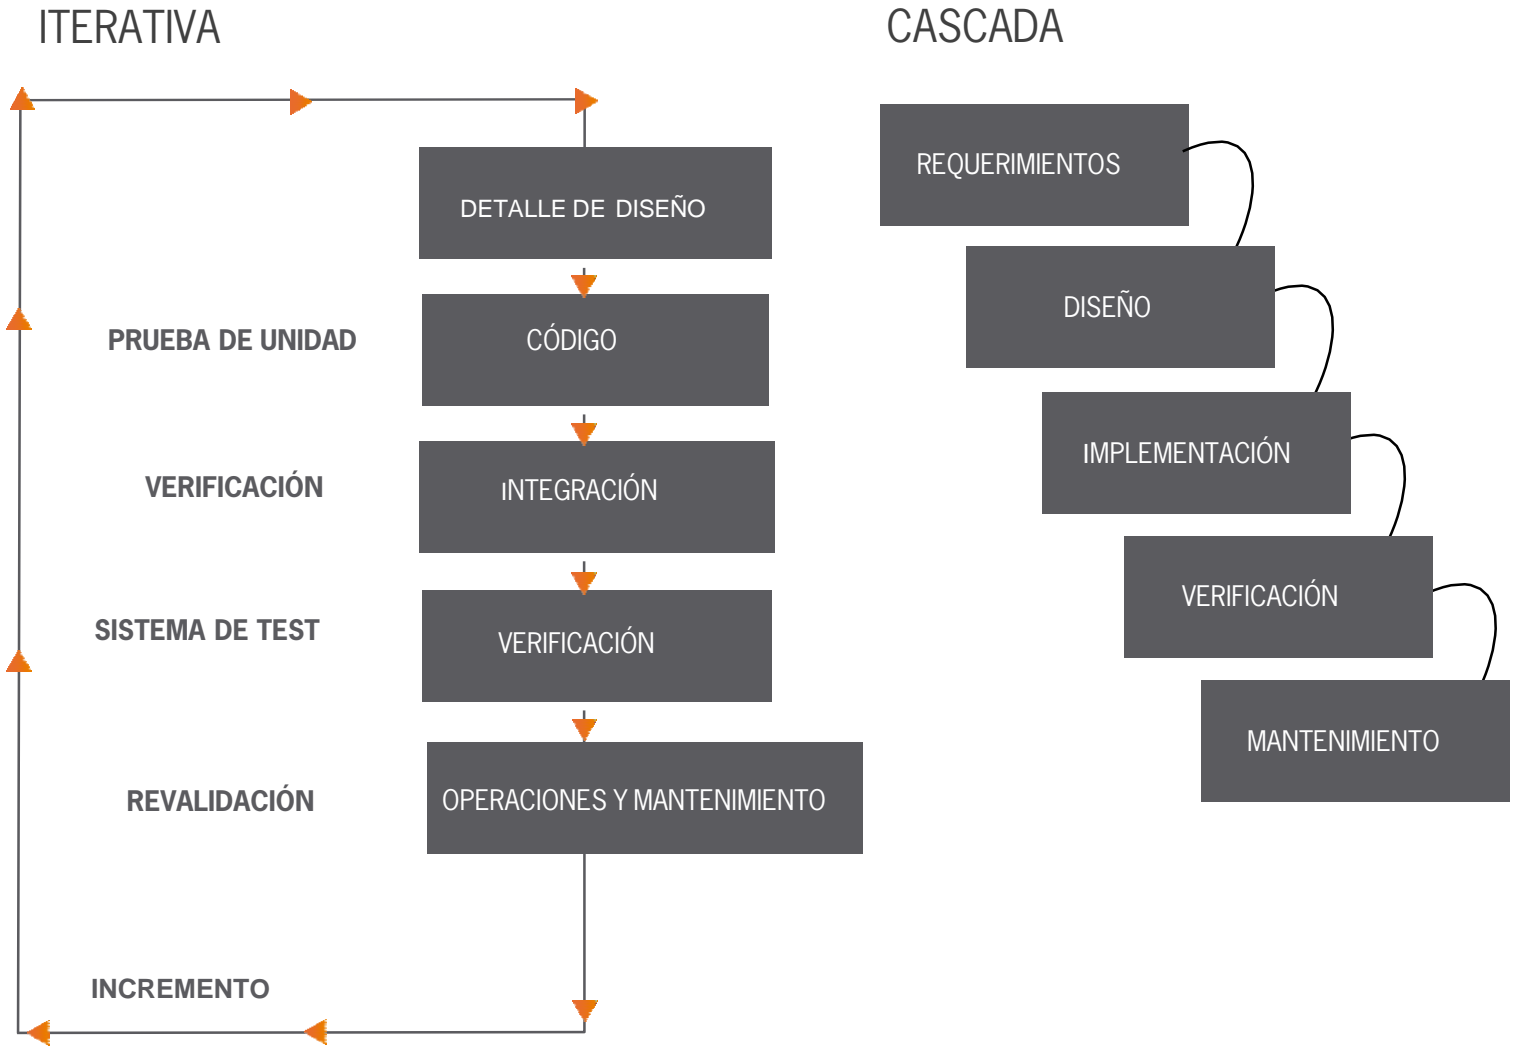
ITERATIVA

DETALLE DE DISEÑO

PRUEBA DE UNIDAD

CÓDIGO

VERIFICACIÓN

INTEGRACIÓN

SISTEMA DE TEST

VERIFICACIÓN

REVALIDACIÓN

OPERACIONES Y MANTENIMIENTO

INCREMENTO

CASCADA

REQUERIMIENTOS

DISEÑO

IMPLEMENTACIÓN

VERIFICACIÓN

MANTENIMIENTO